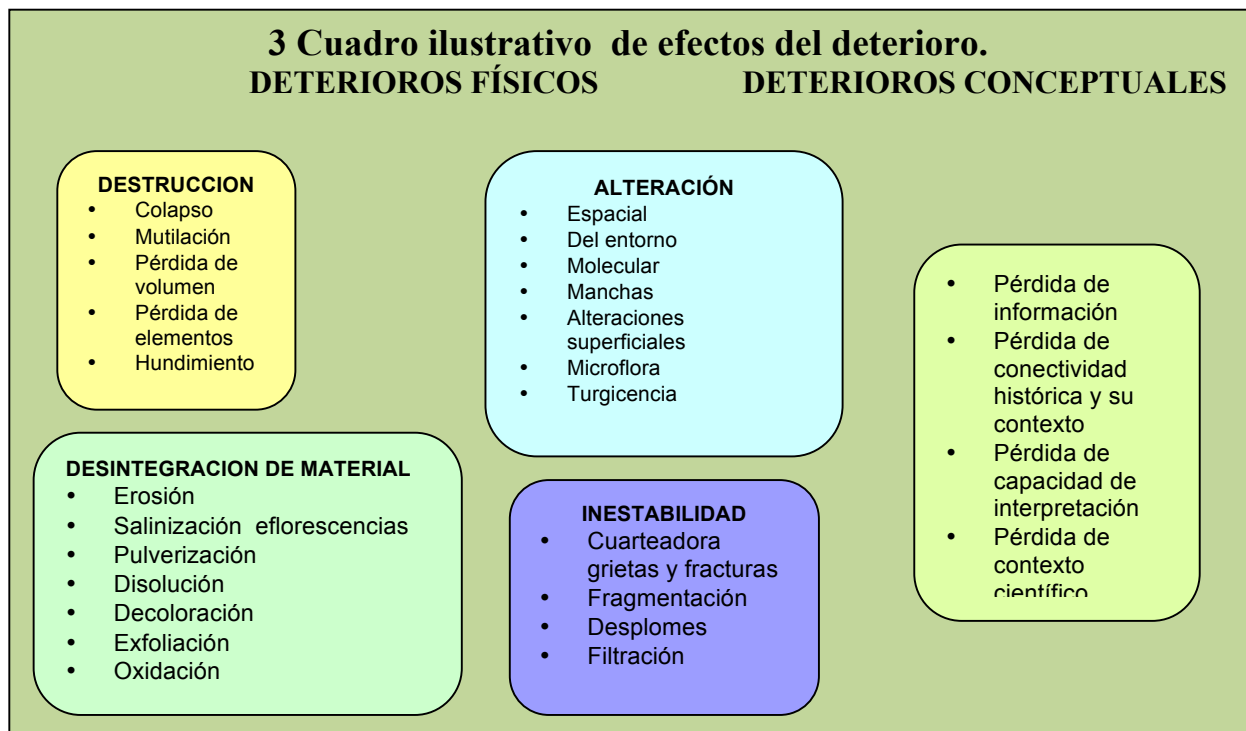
3 Cuadro ilustrativo de efectos del deterioro.

DETERIOROS FÍSICOS

DETERIOROS CONCEPTUALES

DESTRUCCION
- Colapso
- Mutilación
- Pérdida de volumen
- Pérdida de elementos
- Hundimiento

ALTERACIÓN
- Espacial
- Del entorno
- Molecular
- Manchas
- Alteraciones superficiales
- Microflora
- Turgicencia

- Pérdida de información
- Pérdida de conectividad histórica y su contexto
- Pérdida de capacidad de interpretación
- Pérdida de contexto científico

DESINTEGRACION DE MATERIAL
- Erosión
- Salinización eflorescencias
- Pulverización
- Disolución
- Decoloración
- Exfoliación
- Oxidación

INESTABILIDAD
- Cuarteadora grietas y fracturas
- Fragmentación
- Desplomes
- Filtración